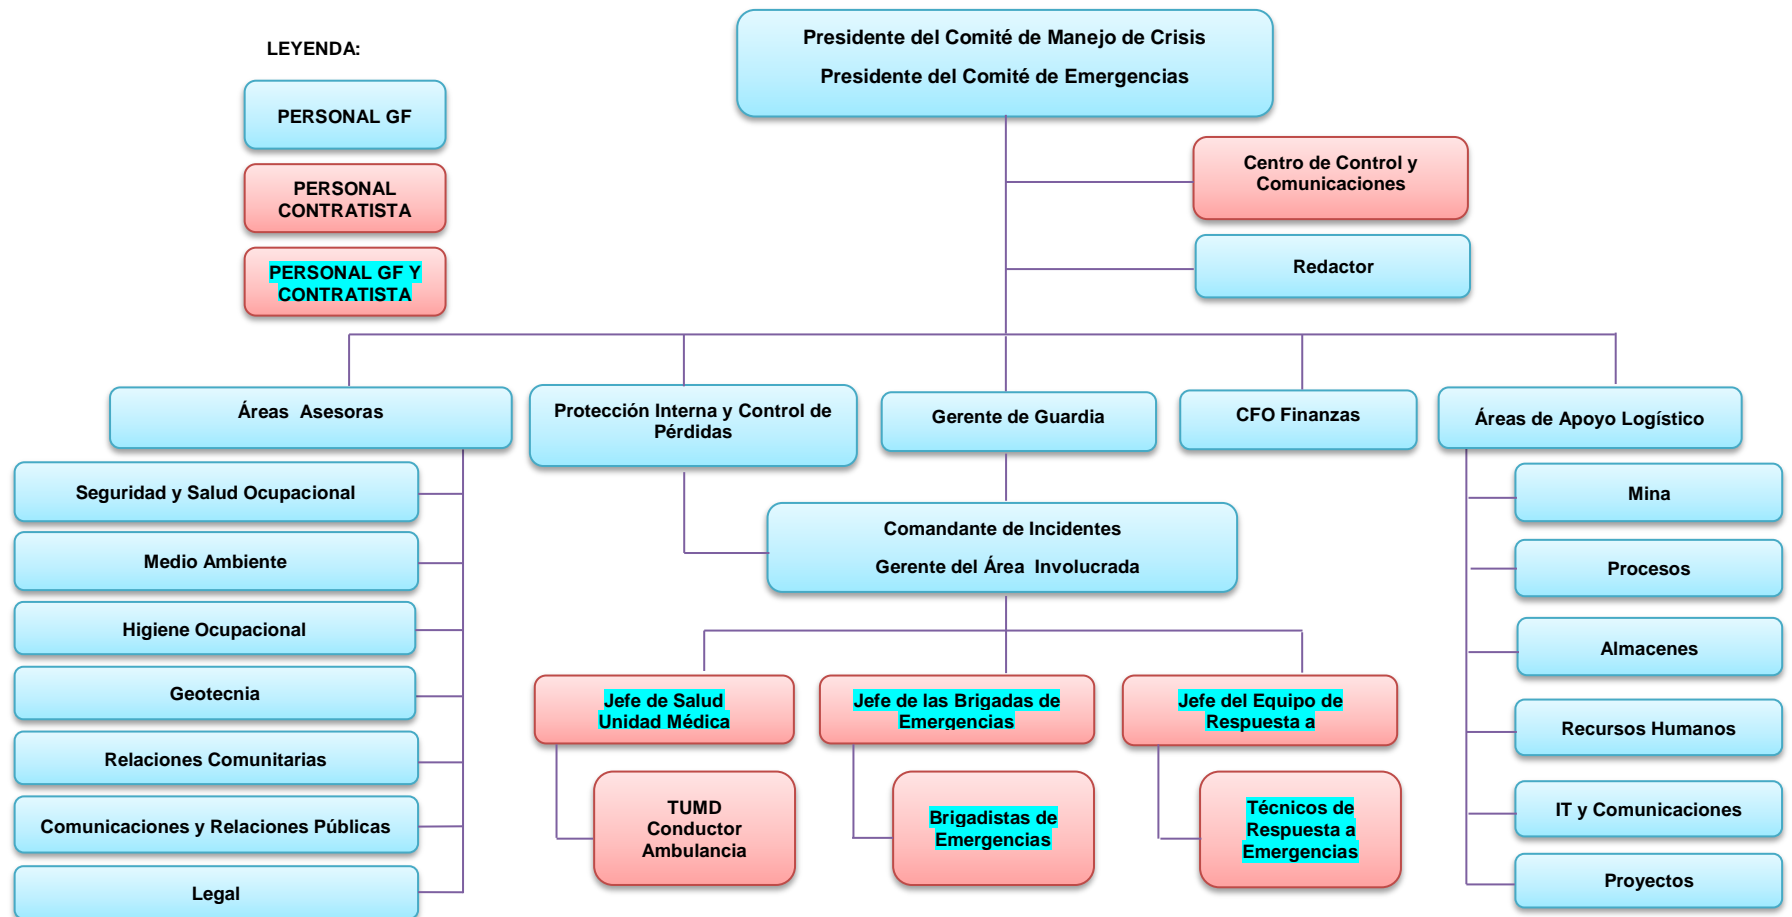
LEYENDA:

PERSONAL GF

PERSONAL CONTRATISTA

PERSONAL GF Y CONTRATISTA

Presidente del Comité de Manejo de Crisis

Presidente del Comité de Emergencias

Centro de Control y Comunicaciones

Redactor

Áreas Asesoras

Protección Interna y Control de Pérdidas

Gerente de Guardia

CFO Finanzas

Áreas de Apoyo Logístico

Seguridad y Salud Ocupacional

Medio Ambiente

Higiene Ocupacional

Geotecnia

Relaciones Comunitarias

Comunicaciones y Relaciones Públicas

Legal

Comandante de Incidentes

Gerente del Área Involucrada

Jefe de Salud Unidad Médica

Jefe de las Brigadas de Emergencias

Jefe del Equipo de Respuesta a

TUMD Conductor Ambulancia

Brigadistas de Emergencias

Técnicos de Respuesta a Emergencias

Mina

Procesos

Almacenes

Recursos Humanos

IT y Comunicaciones

Proyectos